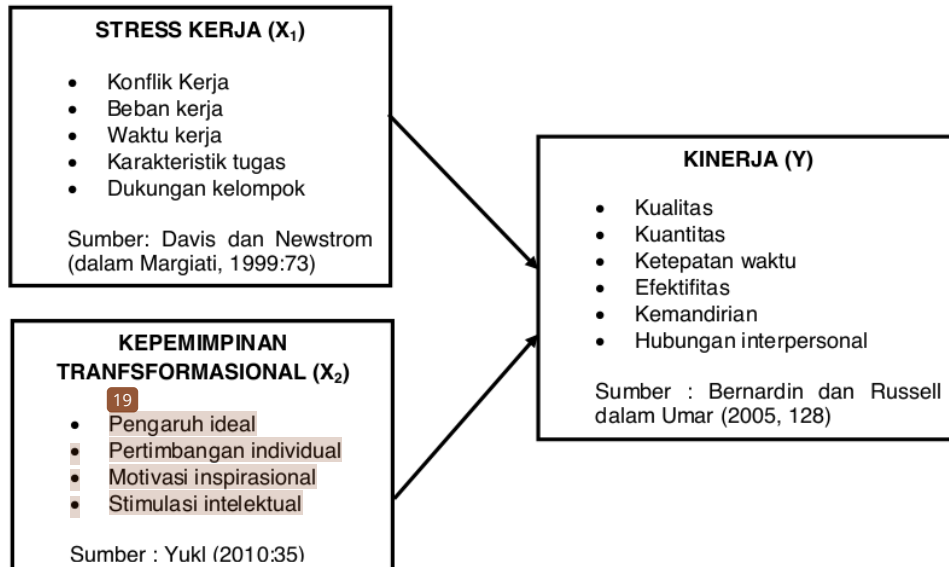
**STRESS KERJA ($X_1$)**

- Konflik Kerja
- Beban kerja
- Waktu kerja
- Karakteristik tugas
- Dukungan kelompok

Sumber: Davis dan Newstrom (dalam Margiati, 1999:73)

**KEPEMIMPINAN TRANFSFORMASIONAL ($X_2$)**

19

- Pengaruh ideal
- Pertimbangan individual
- Motivasi inspirasional
- Stimulasi intelektual

Sumber : Yukl (2010:35)

**KINERJA (Y)**

- Kualitas
- Kuantitas
- Ketepatan waktu
- Efektifitas
- Kemandirian
- Hubungan interpersonal

Sumber : Bernardin dan Russell dalam Umar (2005, 128)